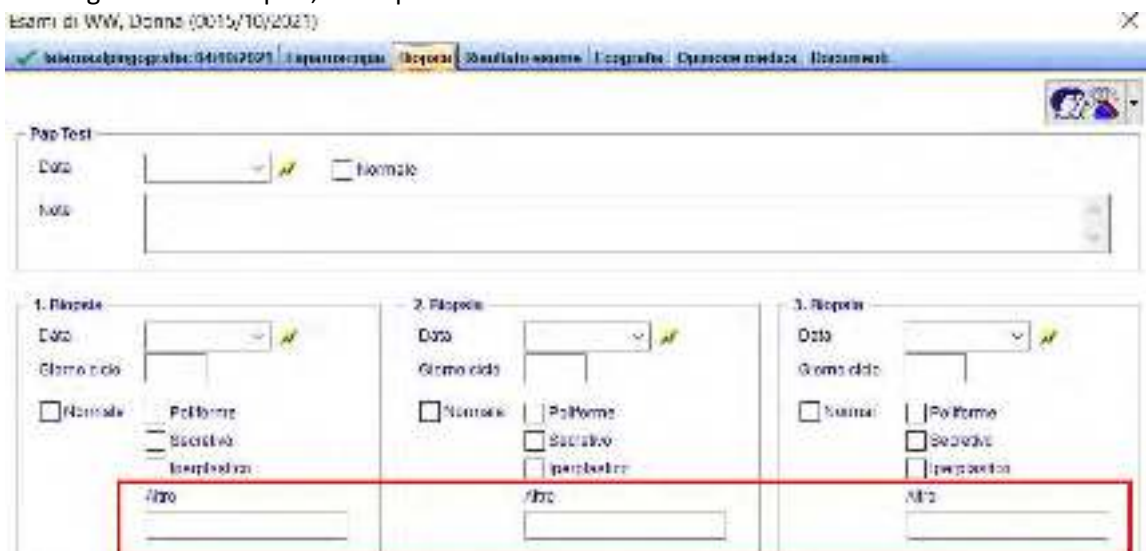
Esami di WW, Donna (0015/10/2021)

Isterosalpingografia: 04/10/2021 | Isteroscopia | Biopsia | Risultato esame | Ecografia | Opinione medica | Documenti

Pap Test
Data
Normale
Nota

1. Biopsia
Data
Giorno ciclo
Normale
Poliforme
Secretivo
Iperplastico
Altro

2. Biopsia
Data
Giorno ciclo
Normale
Poliforme
Secretivo
Iperplastico
Altro

3. Biopsia
Data
Giorno ciclo
Normale
Poliforme
Secretivo
Iperplastico
Altro